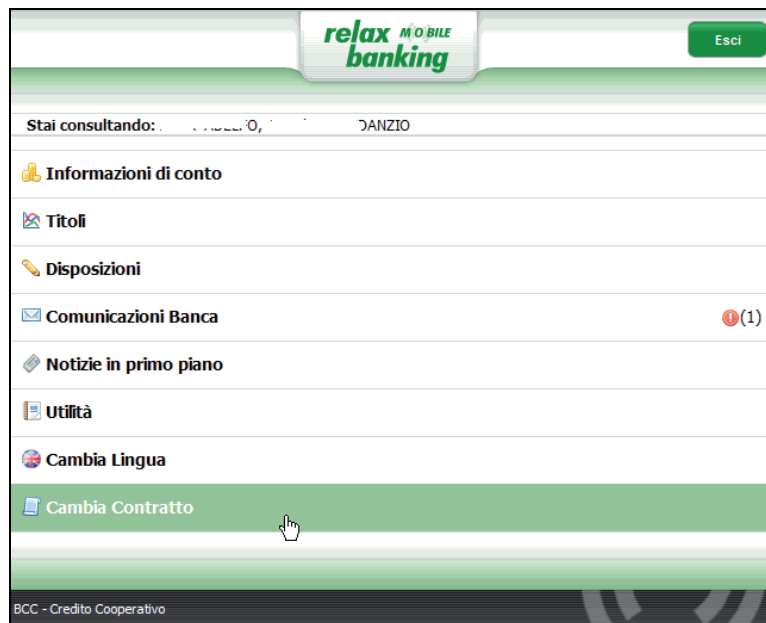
relax MOBILE banking

Esci

Stai consultando: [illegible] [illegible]DANZIO

Informazioni di conto

Titoli

Disposizioni

Comunicazioni Banca

(1)

Notizie in primo piano

Utilità

Cambia Lingua

Cambia Contratto

BCC - Credito Cooperativo